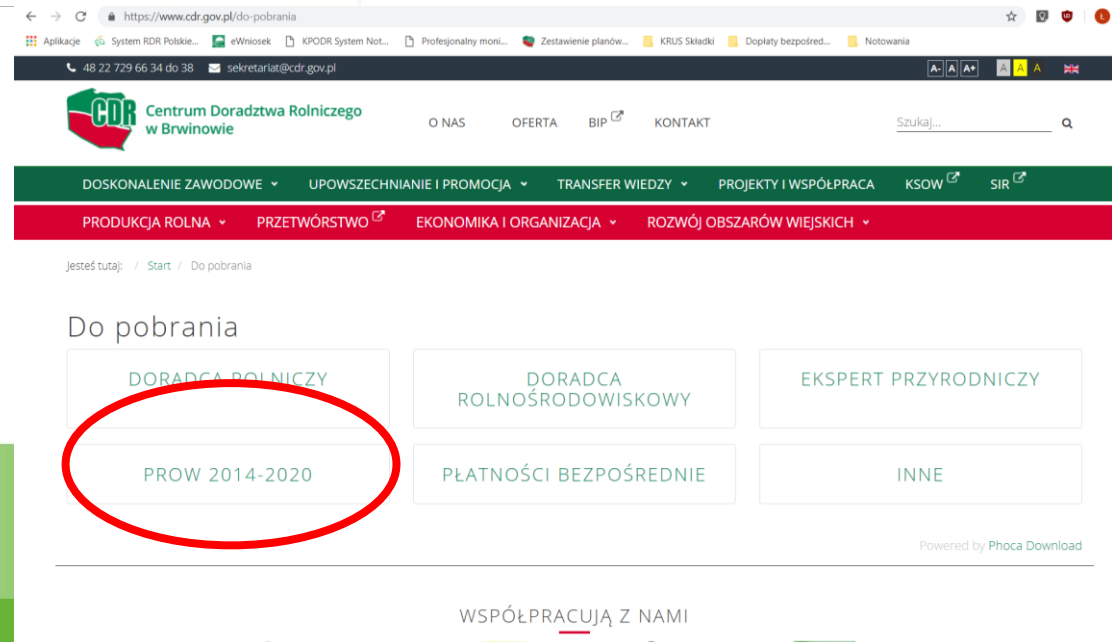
https://www.cdr.gov.pl/do-pobrania

Aplikacje System RDR Polskie... eWniosek KPODR System Not... Profesjonalny moni... Zestawienie planów... KRUS Składki Dopłaty bezpośred... Notowania

48 22 729 66 34 do 38 sekretariat@cdr.gov.pl

A- A A+ A A A

CDR Centrum Doradztwa Rolniczego w Brwinowie

O NAS OFERTA BIP KONTAKT

Szukaj...

DOSKONALENIE ZAWODOWE UPOWSZECHNIANIE I PROMOCJA TRANSFER WIEDZY PROJEKTY I WSPÓŁPRACA KSOW SIR

PRODUKCJA ROLNA PRZETWÓRSTWO EKONOMIKA I ORGANIZACJA ROZWÓJ OBSZARÓW WIEJSKICH

Jesteś tutaj: / Start / Do pobrania

Do pobrania

DORADCA ROLNICZY

DORADCA ROLNOŚRODOWISKOWY

EKSPERT PRZYRODNICZY

PROW 2014-2020

PŁATNOŚCI BEZPOŚREDNIE

INNE

Powered by Phoca Download

WSPÓŁPRACUJĄ Z NAMI